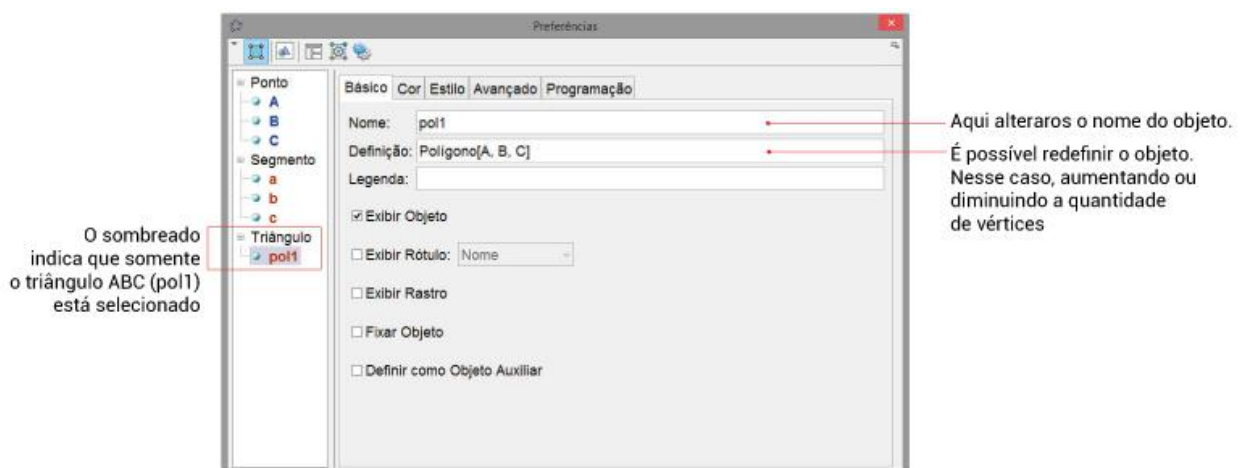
Preferências

Ponto
A
B
C
Segmento
a
b
c
Triângulo
pol1

Básico Cor Estilo Avançado Programação

Nome: pol1
Definição: Polígono[A, B, C]
Legenda:

☑ Exibir Objeto
☐ Exibir Rótulo: Nome
☐ Exibir Rastro
☐ Fixar Objeto
☐ Definir como Objeto Auxiliar

Aqui alteraros o nome do objeto.

É possível redefinir o objeto. Nesse caso, aumentando ou diminuindo a quantidade de vértices

O sombreado indica que somente o triângulo ABC (pol1) está selecionado